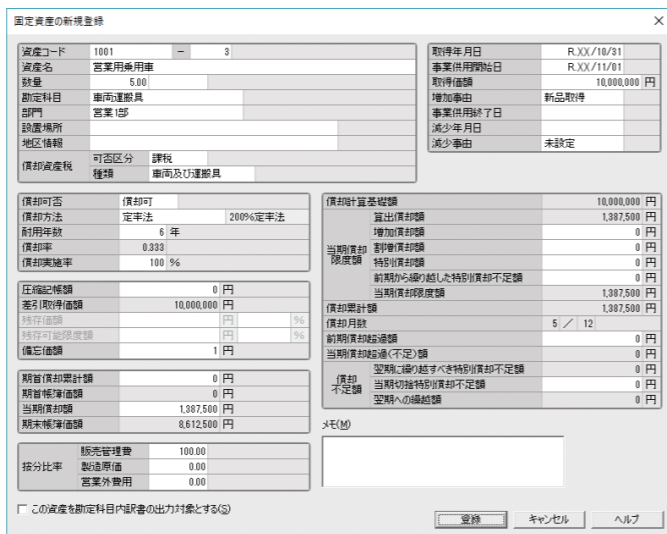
固定資産の新規登録

×

| 資産コード | 1001 | − | 3 |
|---|---|---|---|
| 資産名 | 営業用乗用車 | | |
| 数量 | 5.00 | | |
| 勘定科目 | 車両運搬具 | | |
| 部門 | 営業1部 | | |
| 設置場所 | | | |
| 地区情報 | | | |
| 償却資産税 | 可否区分 | 課税 | |
| | 種類 | 車両及び運搬具 | |

| 取得年月日 | R.XX/10/31 |
|---|---|
| 事業供用開始日 | R.XX/11/01 |
| 取得価額 | 10,000,000 円 |
| 増加事由 | 新品取得 |
| 事業供用終了日 | |
| 減少年月日 | |
| 減少事由 | 未設定 |

| 償却可否 | 償却可 | |
|---|---|---|
| 償却方法 | 定率法 | 200%定率法 |
| 耐用年数 | 6 年 | |
| 償却率 | 0.333 | |
| 償却実施率 | 100 % | |

| 圧縮記帳額 | 0 円 | |
|---|---|---|
| 差引取得価額 | 10,000,000 円 | |
| 残存価額 | 円 | % |
| 残存可能限度額 | 円 | % |
| 備忘価額 | 1 円 | |

| 期首償却累計額 | 0 円 |
|---|---|
| 期首帳簿価額 | 0 円 |
| 当期償却額 | 1,387,500 円 |
| 期末帳簿価額 | 8,612,500 円 |

| 按分比率 | 販売管理費 | 100.00 |
|---|---|---|
| | 製造原価 | 0.00 |
| | 営業外費用 | 0.00 |

| 償却計算基礎額 | | 10,000,000 円 |
|---|---|---|
| 当期償却限度額 | 算出償却額 | 1,387,500 円 |
| | 増加償却額 | 0 円 |
| | 割増償却額 | 0 円 |
| | 特別償却額 | 0 円 |
| | 前期から繰り越した特別償却不足額 | 0 円 |
| | 当期償却限度額 | 1,387,500 円 |
| 償却累計額 | | 1,387,500 円 |
| 償却月数 | | 5 ／ 12 |
| 前期償却超過額 | | 0 円 |
| 当期償却超過(不足)額 | | 0 円 |
| 償却不足額 | 翌期に繰り越すべき特別償却不足額 | 0 円 |
| | 当期切捨特別償却不足額 | 0 円 |
| | 翌期への繰越額 | 0 円 |

メモ(M)

この資産を勘定科目内訳書の出力対象とする(S)

登録 キャンセル ヘルプ